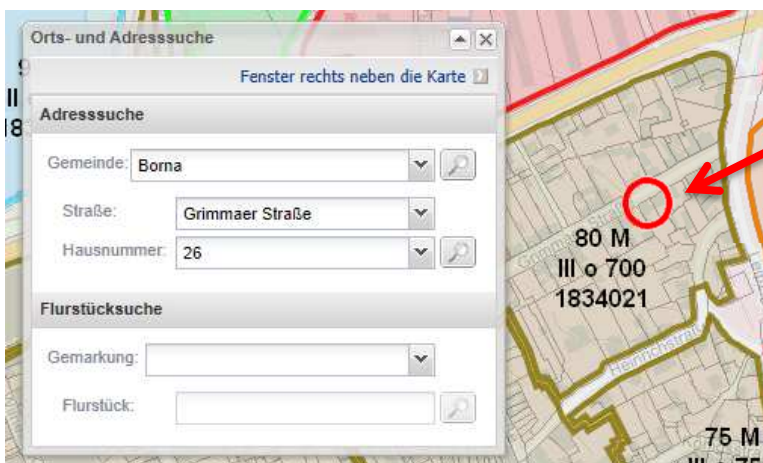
Orts- und Adresssuche

Fenster rechts neben die Karte

Adresssuche

Gemeinde: Borna

Straße: Grimmaer Straße

Hausnummer: 26

Flurstücksuche

Gemarkung:

Flurstück:

9
II
18

Grimmaer Str

80 M
III o 700
1834021

Heinrichstraße

75 M
III o 7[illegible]